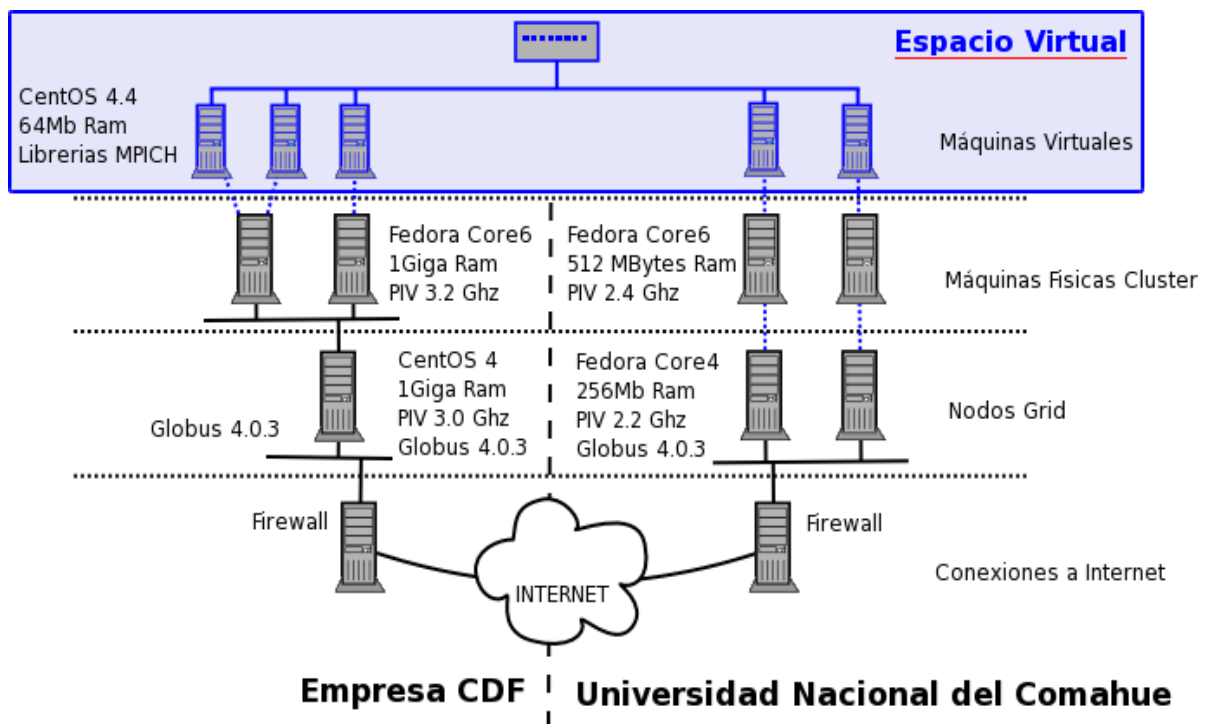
Espacio Virtual

CentOS 4.4
64Mb Ram
Librerias MPICH

Máquinas Virtuales

Fedora Core6
1Giga Ram
PIV 3.2 Ghz

Fedora Core6
512 MBytes Ram
PIV 2.4 Ghz

Máquinas Fisicas Cluster

CentOS 4
1Giga Ram
PIV 3.0 Ghz
Globus 4.0.3

Globus 4.0.3

Fedora Core4
256Mb Ram
PIV 2.2 Ghz
Globus 4.0.3

Nodos Grid

Firewall

Firewall

INTERNET

Conexiones a Internet

Empresa CDF

Universidad Nacional del Comahue